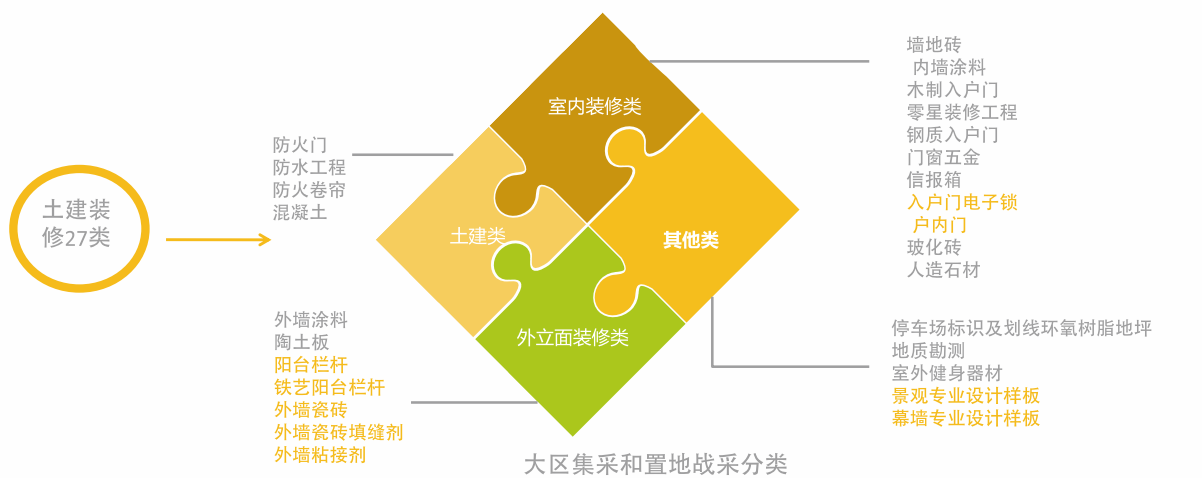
土建装修27类

防火门
防水工程
防火卷帘
混凝土

室内装修类

土建类

其他类

外立面装修类

墙地砖
内墙涂料
木制入户门
零星装修工程
钢质入户门
门窗五金
信报箱
入户门电子锁
户内门
玻化砖
人造石材

外墙涂料
陶土板
阳台栏杆
铁艺阳台栏杆
外墙瓷砖
外墙瓷砖填缝剂
外墙粘接剂

停车场标识及划线环氧树脂地坪
地质勘测
室外健身器材
景观专业设计样板
幕墙专业设计样板

大区集采和置地战采分类